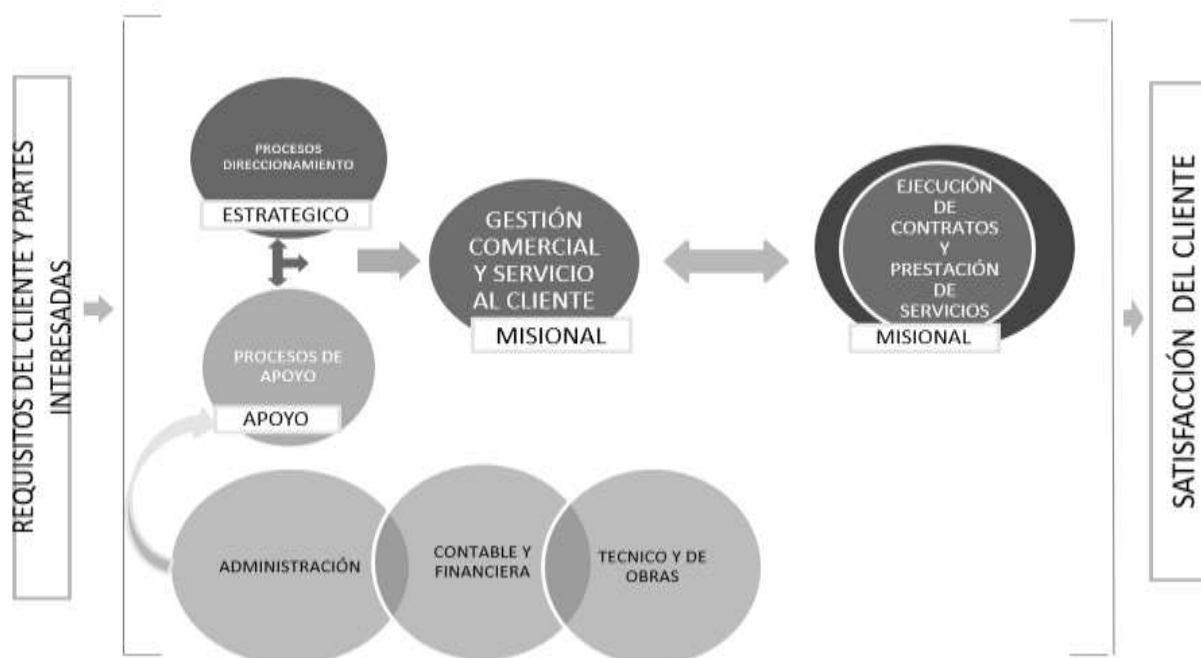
REQUISITOS DEL CLIENTE Y PARTES INTERESADAS

PROCESOS DIRECCIONAMIENTO

ESTRATEGICO

GESTIÓN COMERCIAL Y SERVICIO AL CLIENTE

MISIONAL

EJECUCIÓN DE CONTRATOS Y PRESTACIÓN DE SERVICIOS

MISIONAL

PROCESOS DE APOYO

APOYO

ADMINISTRACIÓN

CONTABLE Y FINANCIERA

TECNICO Y DE OBRAS

SATISFACCIÓN DEL CLIENTE